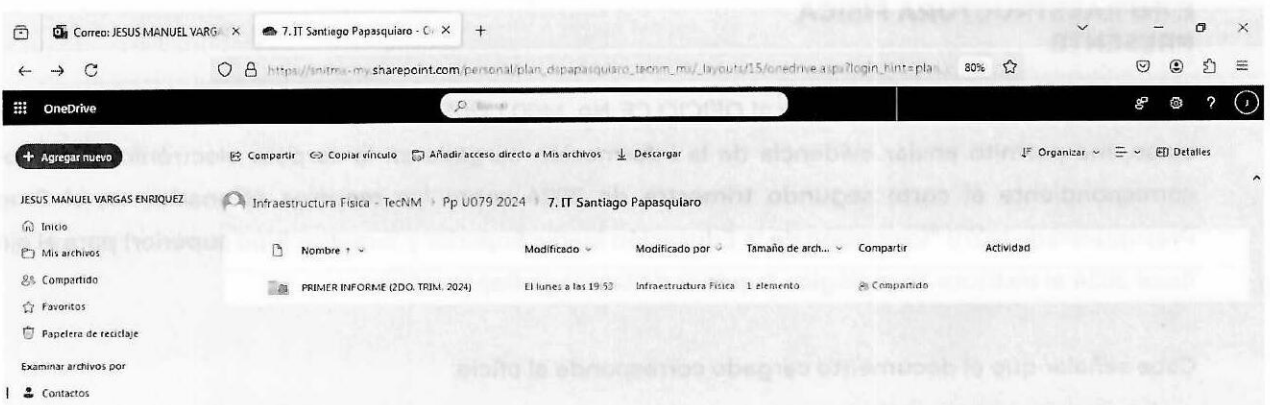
Correo: JESUS MANUEL VARGA ×
7. IT Santiago Papasquiaro - O ×
+

https://snitmx-my.sharepoint.com/personal/plan_dpapasquiaro_tecnm_mx/_layouts/15/onedrive.aspx?login_hint=pla
80%

OneDrive
Buscar

+ Agregar nuevo
Compartir
Copiar vínculo
Añadir acceso directo a Mis archivos
Descargar
Organizar
Detalles

JESUS MANUEL VARGAS ENRIQUEZ
Inicio
Mis archivos
Compartido
Favoritos
Papelera de reciclaje
Examinar archivos por
Contactos

Infraestructura Física - TecNM › Pp U079 2024 › 7. IT Santiago Papasquiaro

| Nombre ↑ | Modificado | Modificado por | Tamaño de arch... | Compartir | Actividad |
|---|---|---|---|---|---|
| PRIMER INFORME (2DO. TRIM. 2024) | El lunes a las 19:53 | Infraestructura Física | 1 elemento | Compartido | |

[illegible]

Cabe señalar que el documento cargado corresponde al oficio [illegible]